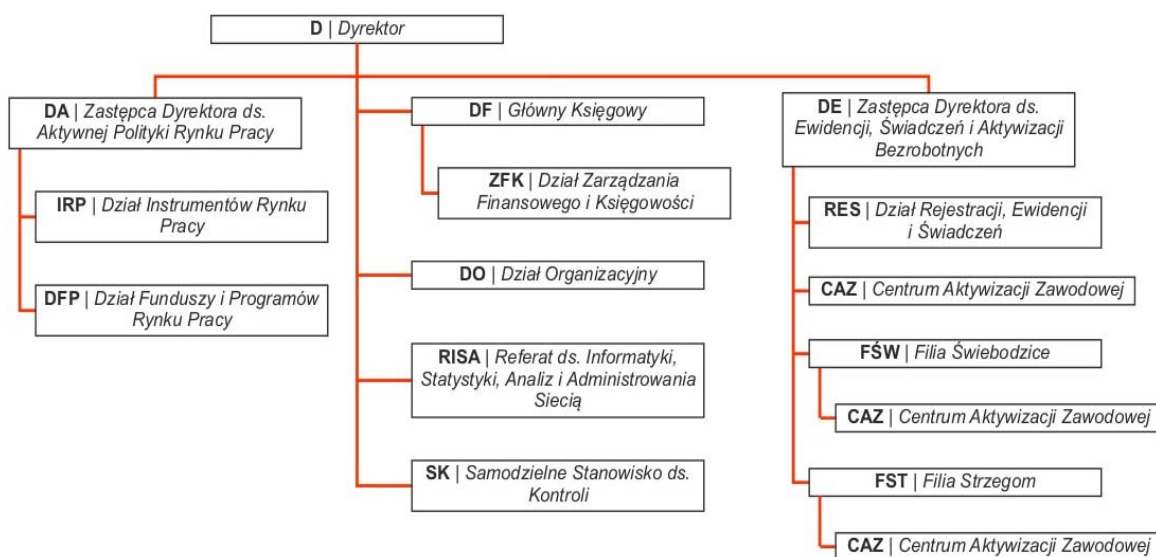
D | Dyrektor

DA | Zastępca Dyrektora ds. Aktywnej Polityki Rynku Pracy

IRP | Dział Instrumentów Rynku Pracy

DFP | Dział Funduszy i Programów Rynku Pracy

DF | Główny Księgowy

ZFK | Dział Zarządzania Finansowego i Księgowości

DO | Dział Organizacyjny

RISA | Referat ds. Informatyki, Statystyki, Analiz i Administrowania Siecią

SK | Samodzielne Stanowisko ds. Kontroli

DE | Zastępca Dyrektora ds. Ewidencji, Świadczeń i Aktywizacji Bezrobotnych

RES | Dział Rejestracji, Ewidencji i Świadczeń

CAZ | Centrum Aktywizacji Zawodowej

FŚW | Filia Świebodzice

CAZ | Centrum Aktywizacji Zawodowej

FST | Filia Strzegom

CAZ | Centrum Aktywizacji Zawodowej